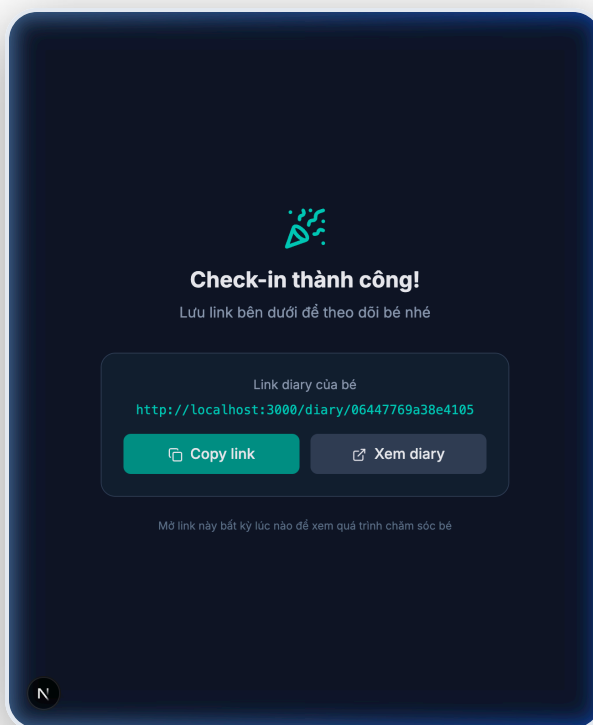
Check-in thành công!

Lưu link bên dưới để theo dõi bé nhé

Link diary của bé

http://localhost:3000/diary/06447769a38e4105

Copy link

Xem diary

Mở link này bất kỳ lúc nào để xem quá trình chăm sóc bé

N